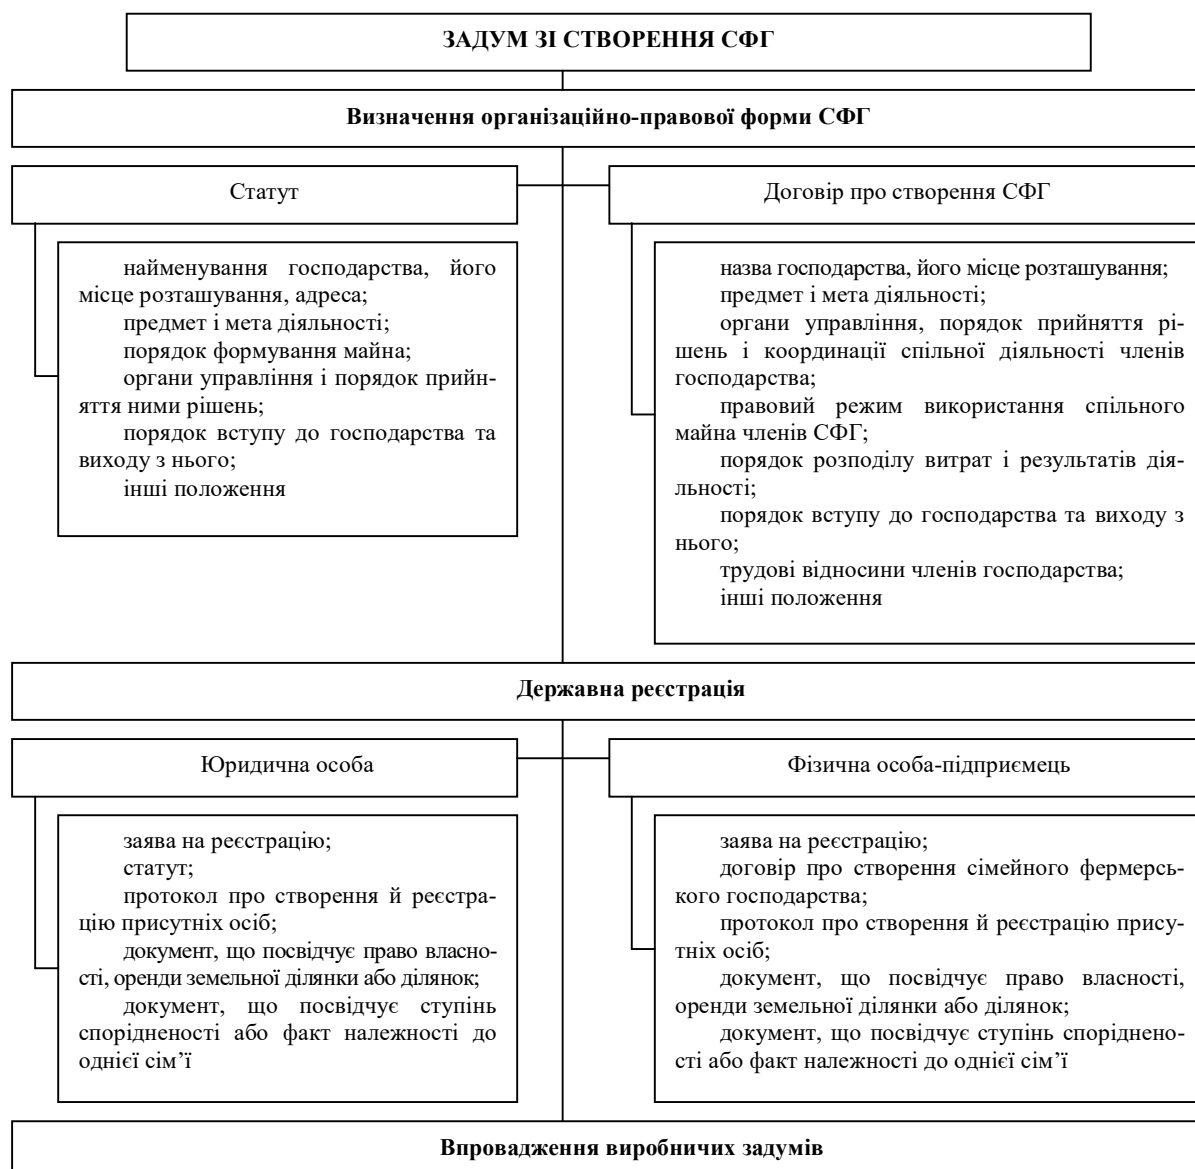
ЗАДУМ ЗІ СТВОРЕННЯ СФГ

Визначення організаційно-правової форми СФГ

Статут

найменування господарства, його місце розташування, адреса;
предмет і мета діяльності;
порядок формування майна;
органи управління і порядок прийняття ними рішень;
порядок вступу до господарства та виходу з нього;
інші положення

Договір про створення СФГ

назва господарства, його місце розташування;
предмет і мета діяльності;
органи управління, порядок прийняття рішень і координації спільної діяльності членів господарства;
правовий режим використання спільного майна членів СФГ;
порядок розподілу витрат і результатів діяльності;
порядок вступу до господарства та виходу з нього;
трудові відносини членів господарства;
інші положення

Державна реєстрація

Юридична особа

заява на реєстрацію;
статут;
протокол про створення й реєстрацію присутніх осіб;
документ, що посвідчує право власності, оренди земельної ділянки або ділянок;
документ, що посвідчує ступінь спорідненості або факт належності до однієї сім'ї

Фізична особа-підприємець

заява на реєстрацію;
договір про створення сімейного фермерського господарства;
протокол про створення й реєстрацію присутніх осіб;
документ, що посвідчує право власності, оренди земельної ділянки або ділянок;
документ, що посвідчує ступінь спорідненості або факт належності до однієї сім'ї

Впровадження виробничих задумів